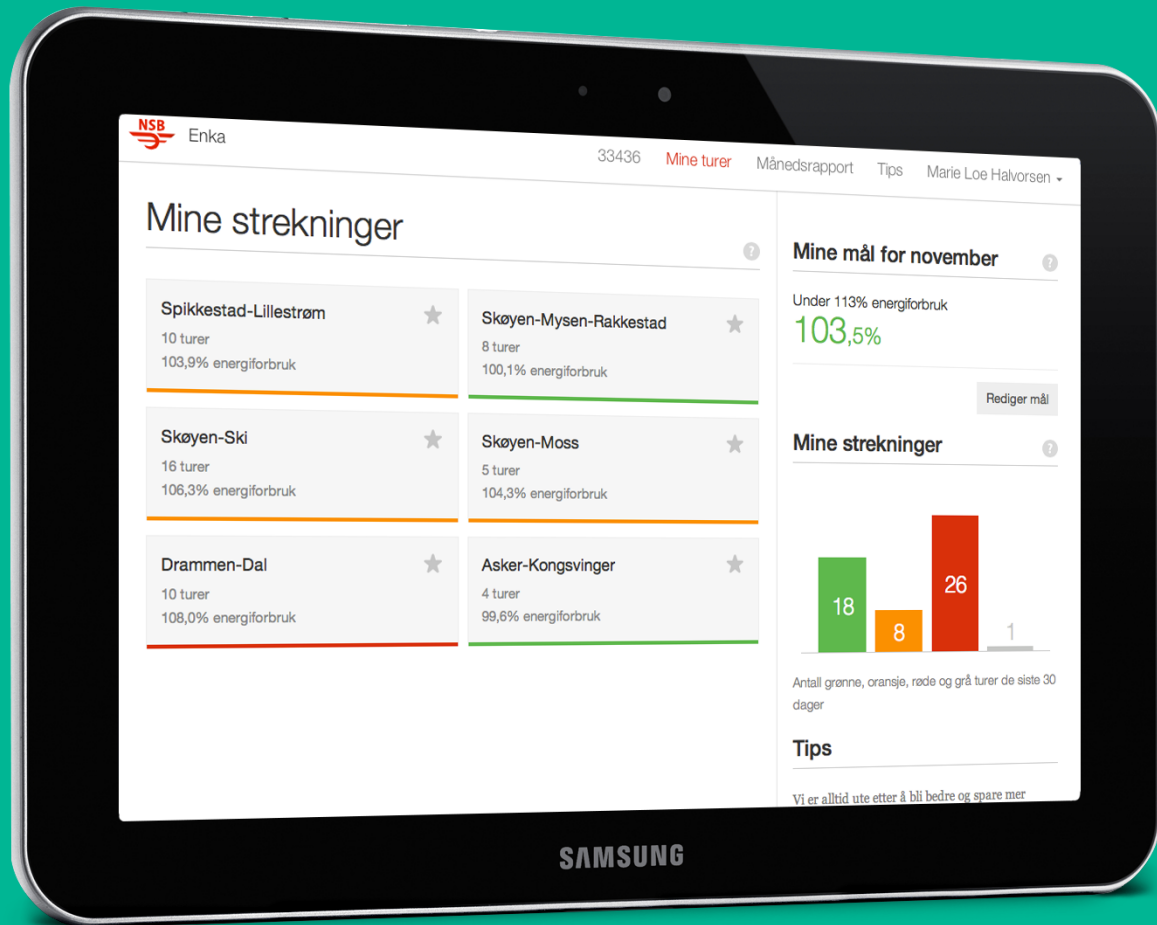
NSB Enka

33436 Mine turer Månedsrapport Tips Marie Loe Halvorsen

Mine strekninger

Spikkestad-Lillestrøm
10 turer
103,9% energiforbruk

Skøyen-Mysen-Rakkestad
8 turer
100,1% energiforbruk

Skøyen-Ski
16 turer
106,3% energiforbruk

Skøyen-Moss
5 turer
104,3% energiforbruk

Drammen-Dal
10 turer
108,0% energiforbruk

Asker-Kongsvinger
4 turer
99,6% energiforbruk

Mine mål for november

Under 113% energiforbruk
103,5%

Rediger mål

Mine strekninger

18
8
26
1

Antall grønne, oransje, røde og grå turer de siste 30 dager

Tips

Vi er alltid ute etter å bli bedre og spare mer

SAMSUNG